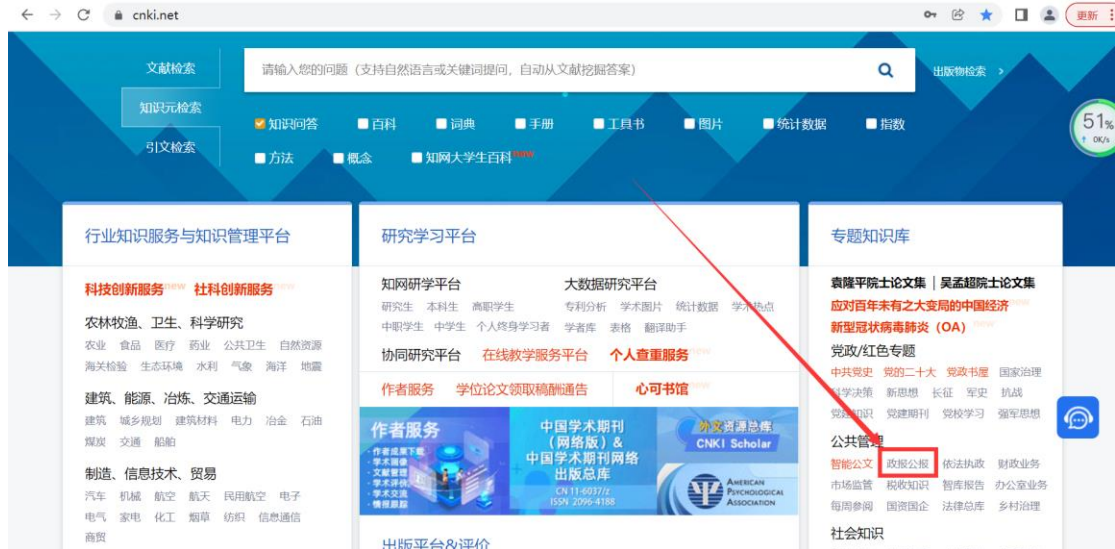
cnki.net

更新

文献检索

知识元检索

引文检索

请输入您的问题（支持自然语言或关键词提问，自动从文献挖掘答案）

出版物检索 >

知识问答 百科 词典 手册 工具书 图片 统计数据 指数

方法 概念 知网大学生百科 new

51%

0K/s

行业知识服务与知识管理平台

科技创新服务 new 社科创新服务 new

农林牧渔、卫生、科学研究

农业 食品 医疗 药业 公共卫生 自然资源 海关检验 生态环境 水利 气象 海洋 地震

建筑、能源、冶炼、交通运输

建筑 城乡规划 建筑材料 电力 冶金 石油 煤炭 交通 船舶

制造、信息技术、贸易

汽车 机械 航空 航天 民用航空 电子 电气 家电 化工 烟草 纺织 信息通信 商贸

研究学习平台

知网研学平台

研究生 本科生 高职学生 中职学生 中学生 个人终身学习者

大数据研究平台

专利分析 学术图片 统计数据 学术热点 学者库 表格 翻译助手

协同研究平台 在线教学服务平台 个人查重服务 new

作者服务 学位论文领取稿酬通告 心可书馆

作者服务

作者成果下载 学术圈拳 文献管理 学术评价 学术交流 情报跟踪

中国学术期刊（网络版）& 中国学术期刊网络出版总库

CN 11-6037/Z ISSN 2096-4188

外文资源总库 CNKI Scholar

AMERICAN PSYCHOLOGICAL ASSOCIATION

出版平台&评价

专题知识库

袁隆平院士论文集 | 吴孟超院士论文集

应对百年未有之大变局的中国经济 new

新型冠状病毒肺炎（OA） new

党政/红色专题

中共党史 党的二十大 党政书屋 国家治理 科学决策 新思想 长征 军史 抗战 党建知识 党建期刊 党校学习 强军思想

公共管理

智能公文 政报公报 依法执政 财政业务 市场监管 税收知识 智库报告 办公室业务 每周参阅 国资国企 法律总库 乡村治理

社会知识